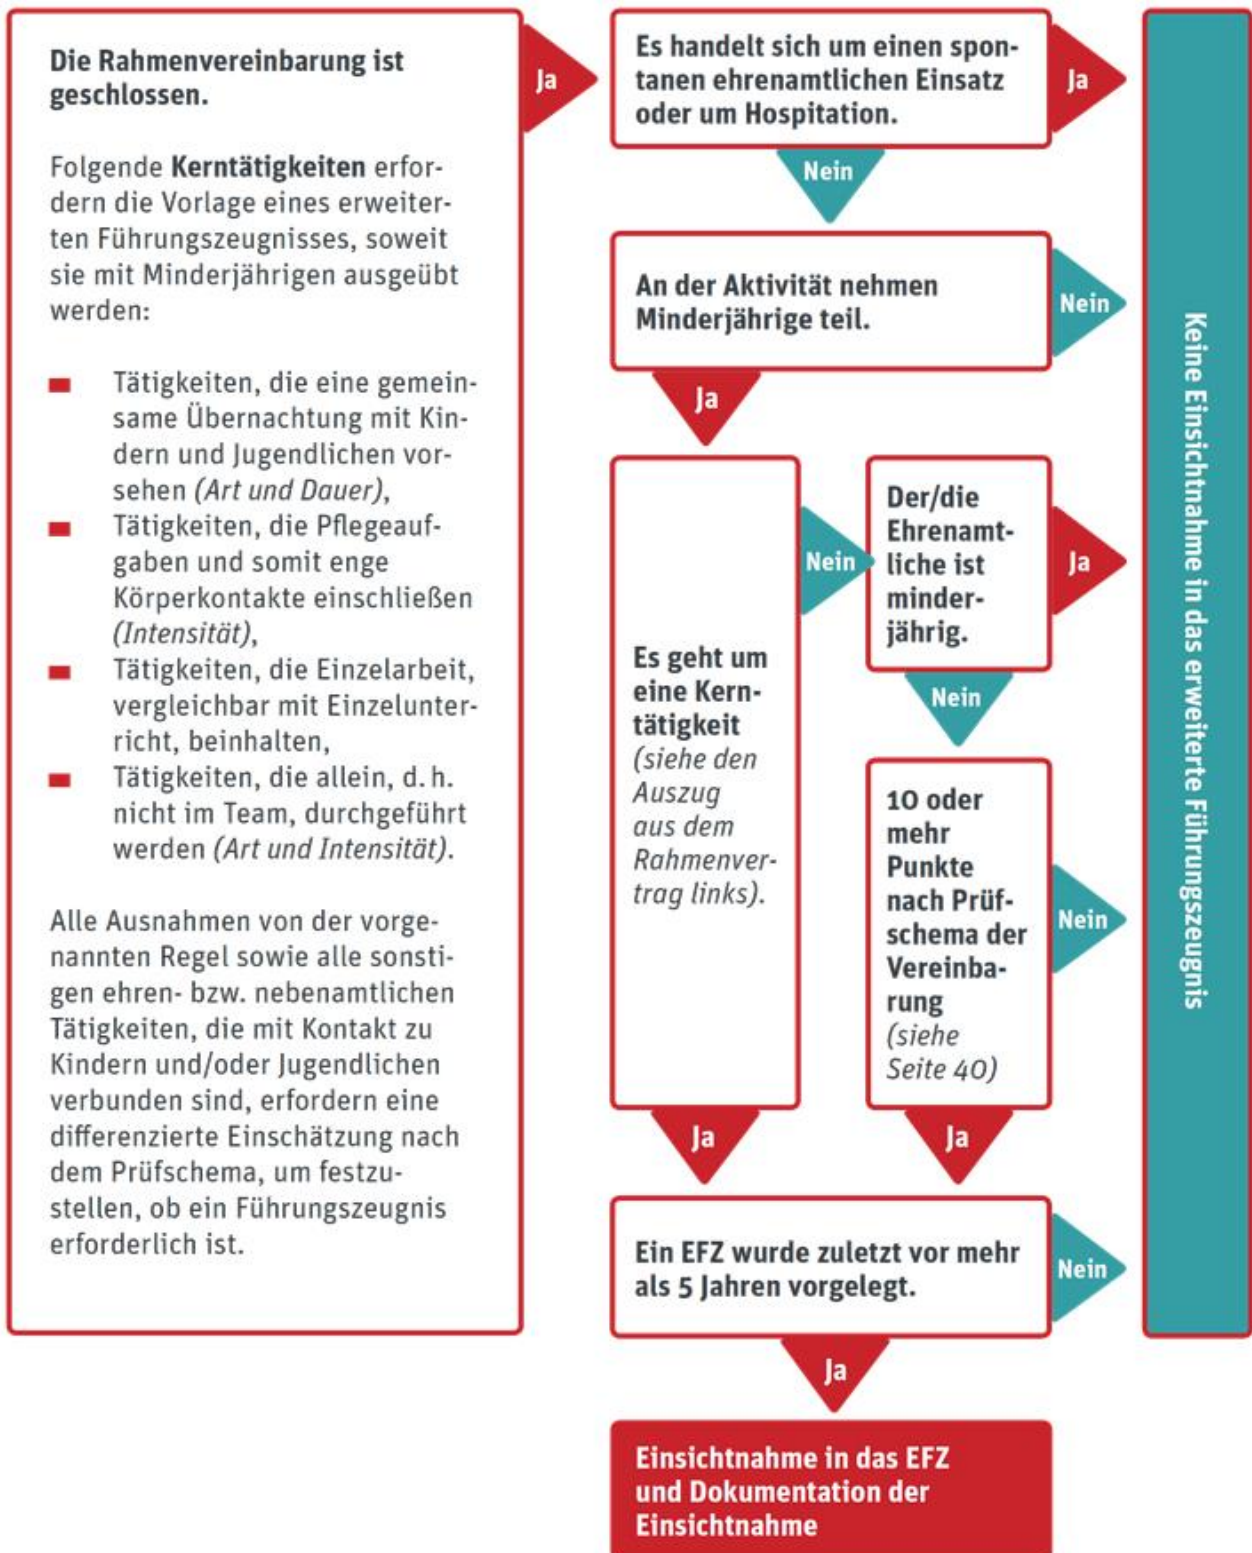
**Die Rahmenvereinbarung ist geschlossen.**

Folgende **Kerntätigkeiten** erfordern die Vorlage eines erweiterten Führungszeugnisses, soweit sie mit Minderjährigen ausgeübt werden:

- Tätigkeiten, die eine gemeinsame Übernachtung mit Kindern und Jugendlichen vorsehen *(Art und Dauer)*,
- Tätigkeiten, die Pflegeaufgaben und somit enge Körperkontakte einschließen *(Intensität)*,
- Tätigkeiten, die Einzelarbeit, vergleichbar mit Einzelunterricht, beinhalten,
- Tätigkeiten, die allein, d. h. nicht im Team, durchgeführt werden *(Art und Intensität)*.

Alle Ausnahmen von der vorgenannten Regel sowie alle sonstigen ehren- bzw. nebenamtlichen Tätigkeiten, die mit Kontakt zu Kindern und/oder Jugendlichen verbunden sind, erfordern eine differenzierte Einschätzung nach dem Prüfschema, um festzustellen, ob ein Führungszeugnis erforderlich ist.

Ja

**Es handelt sich um einen spontanen ehrenamtlichen Einsatz oder um Hospitation.**

Ja

Nein

**An der Aktivität nehmen Minderjährige teil.**

Nein

Ja

**Es geht um eine Kerntätigkeit** *(siehe den Auszug aus dem Rahmenvertrag links).*

Nein

**Der/die Ehrenamtliche ist minderjährig.**

Ja

Nein

**10 oder mehr Punkte nach Prüfschema der Vereinbarung** *(siehe Seite 40)*

Nein

Ja

Ja

**Ein EFZ wurde zuletzt vor mehr als 5 Jahren vorgelegt.**

Nein

Ja

**Einsichtnahme in das EFZ und Dokumentation der Einsichtnahme**

**Keine Einsichtnahme in das erweiterte Führungszeugnis**